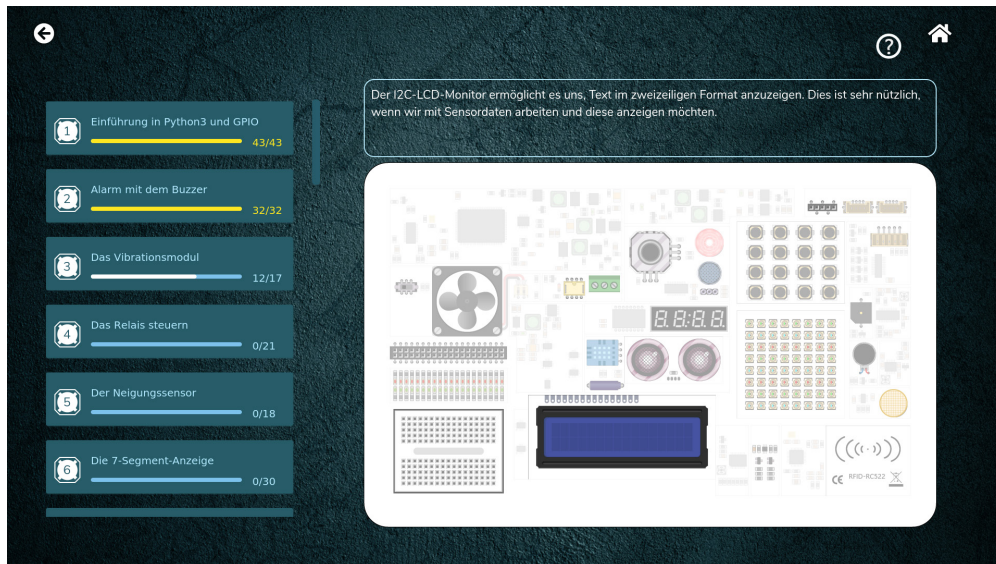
?

1 Einführung in Python3 und GPIO 43/43

2 Alarm mit dem Buzzer 32/32

3 Das Vibrationsmodul 12/17

4 Das Relais steuern 0/21

5 Der Neigungssensor 0/18

6 Die 7-Segment-Anzeige 0/30

Der I2C-LCD-Monitor ermöglicht es uns, Text im zweizeiligen Format anzuzeigen. Dies ist sehr nützlich, wenn wir mit Sensordaten arbeiten und diese anzeigen möchten.

CE RFID-RC522